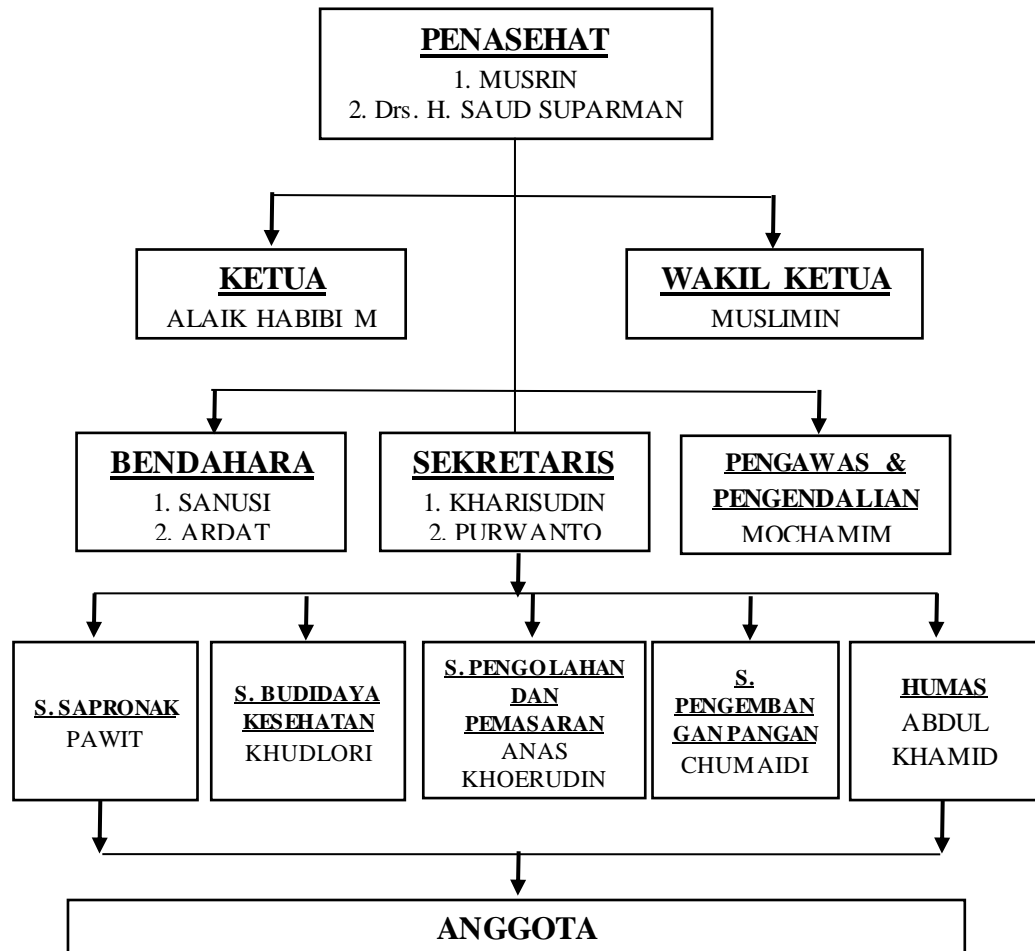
PENASEHAT
1. MUSRIN
2. Drs. H. SAUD SUPARMAN

KETUA
ALAIK HABIBI M

WAKIL KETUA
MUSLIMIN

BENDAHARA
1. SANUSI
2. ARDAT

SEKRETARIS
1. KHARISUDIN
2. PURWANTO

PENGAWAS & PENGENDALIAN
MOCHAMIM

S. SAPRONAK
PAWIT

S. BUDIDAYA KESEHATAN
KHUDLORI

S. PENGOLAHAN DAN PEMASARAN
ANAS KHOERUDIN

S. PENGEMBANGAN PANGAN
CHUMAIDI

HUMAS
ABDUL KHAMID

ANGGOTA